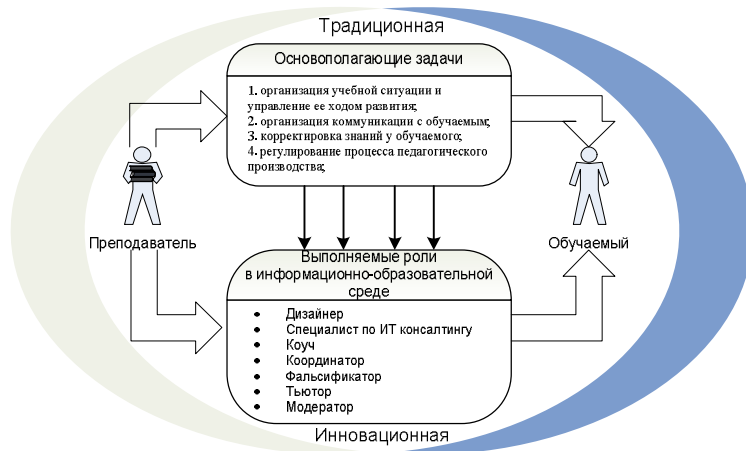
Традиционная

Основополагающие задачи

1. организация учебной ситуации и управление ее ходом развития;
2. организация коммуникации с обучаемым;
3. корректировка знаний у обучаемого;
4. регулирование процесса педагогического производства;

Преподаватель

Обучаемый

Выполняемые роли в информационно-образовательной среде

- Дизайнер
- Специалист по ИТ консалтингу
- Коуч
- Координатор
- Фальсификатор
- Тьютор
- Модератор

Инновационная